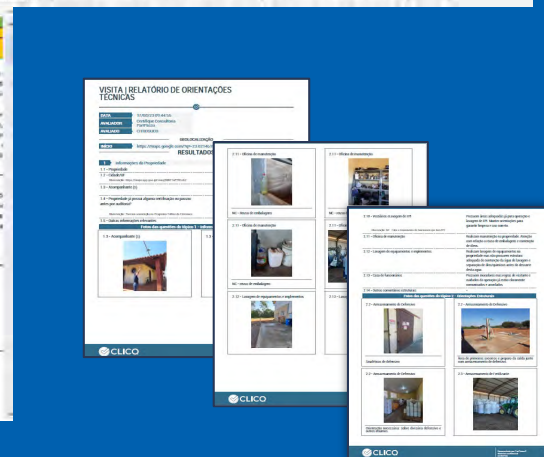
VISITA | RELATÓRIO DE ORIENTAÇÕES TÉCNICAS

DATA
AVALIADOR
AVALIADO

GEOLOCALIZAÇÃO

LINK https://maps.google.com/?q=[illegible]

RESULTADOS

1 Informações da Propriedade

1.1 – Propriedade
1.2 – Cidade/UF
1.3 – Acompanhado (s)

1.4 – Propriedade já possui alguma certificação ou passou antes por auditoria?

1.5 – Outras informações relevantes

Fotos das questões do tópico 1 - Informações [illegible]

1.3 – Acompanhado (s)

CLICO

2.11 – Oficina de manutenção
2.11 – Oficina de manutenção

NC - Áreas de embalagens

2.11 – Oficina de manutenção

NC - Áreas de embalagens

2.12 – Lavagem de equipamentos e implementos

CLICO

2.10 – Destinação da lavagem de EPI
2.11 – Oficina de manutenção
2.12 – Lavagem de equipamentos e implementos
2.13 – Caixa de fluxometria
2.14 – Outros comentários (relatórios)

Fotos das questões do tópico 2 - Informações Ambientais

2.7 – Armazenamento de fertilizantes
2.7 – Armazenamento de fertilizantes
2.7 – Armazenamento de fertilizantes
2.7 – Armazenamento de fertilizantes

CLICO